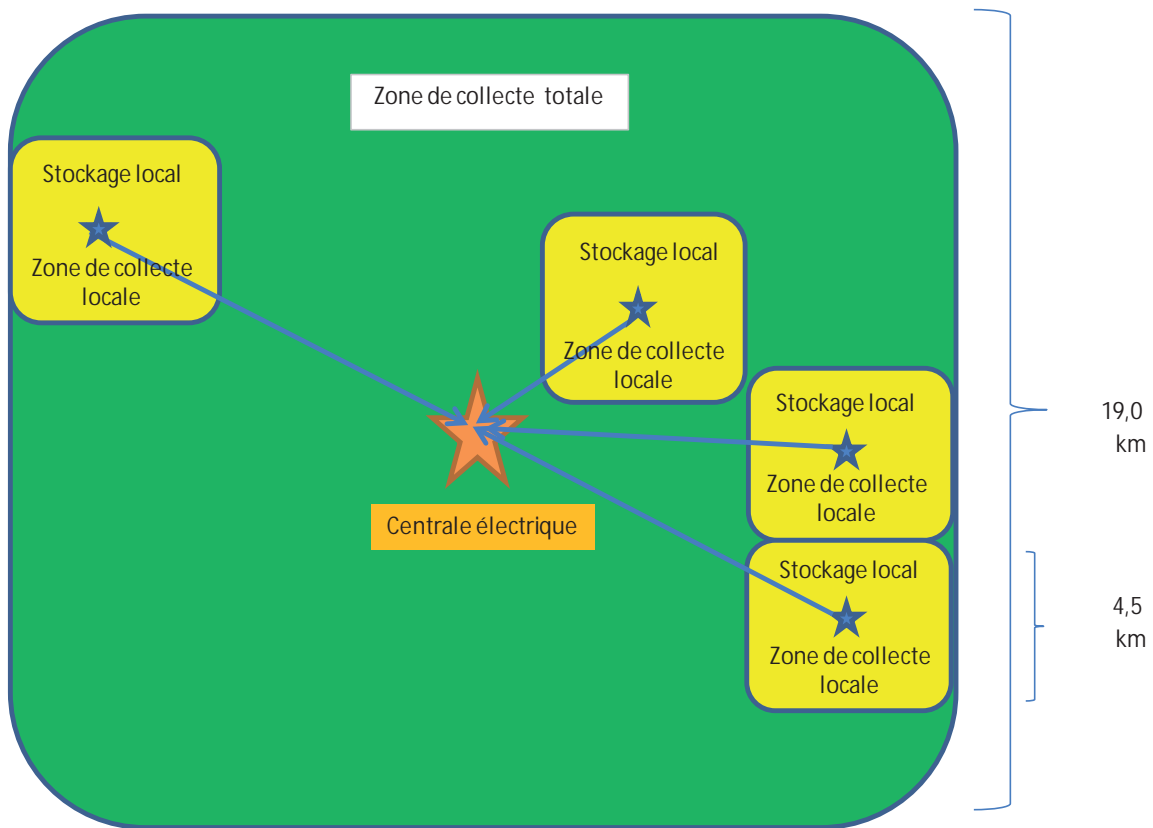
Zone de collecte totale

Stockage local

Zone de collecte locale

Stockage local

Zone de collecte locale

Stockage local

Zone de collecte locale

Centrale électrique

Stockage local

Zone de collecte locale

19,0 km

4,5 km